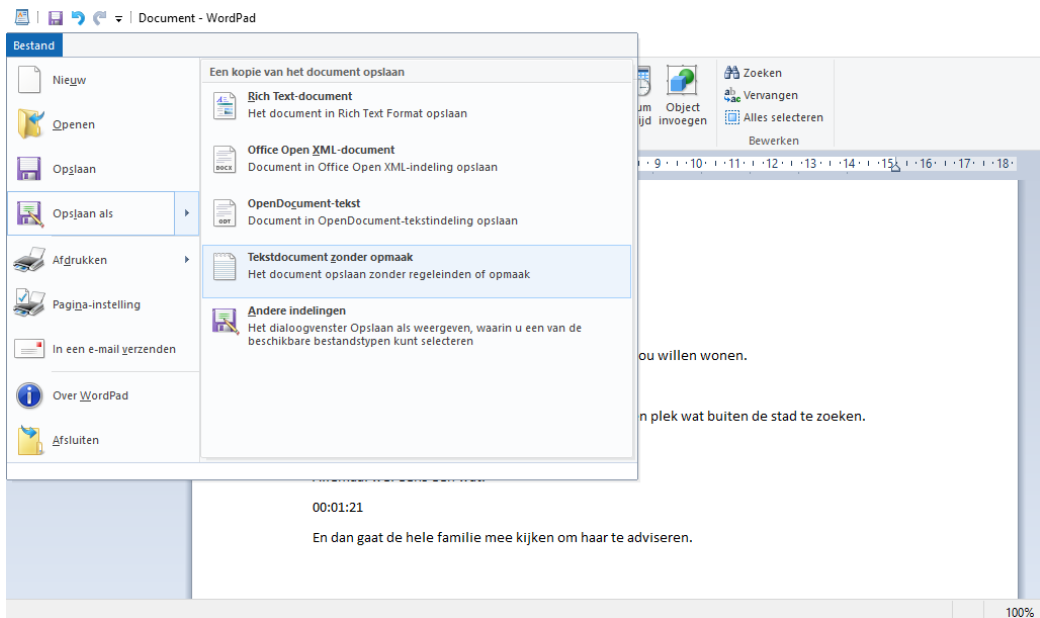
Document - WordPad

Bestand

Nieuw
Openen
Opslaan
Opslaan als
Afdrukken
Pagina-instelling
In een e-mail verzenden
Over WordPad
Afsluiten

Een kopie van het document opslaan

Rich Text-document
Het document in Rich Text Format opslaan

Office Open XML-document
Document in Office Open XML-indeling opslaan

OpenDocument-tekst
Document in OpenDocument-tekstindeling opslaan

Tekstdocument zonder opmaak
Het document opslaan zonder regeleinden of opmaak

Andere indelingen
Het dialoogvenster Opslaan als weergeven, waarin u een van de beschikbare bestandstypen kunt selecteren

um ijd
Object invoegen

Zoeken
Vervangen
Alles selecteren
Bewerken

· 9 · · 10 · · 11 · · 12 · · 13 · · 14 · · 15 · · 16 · · 17 · · 18 ·

ou willen wonen.

n plek wat buiten de stad te zoeken.

00:01:21

En dan gaat de hele familie mee kijken om haar te adviseren.

100%